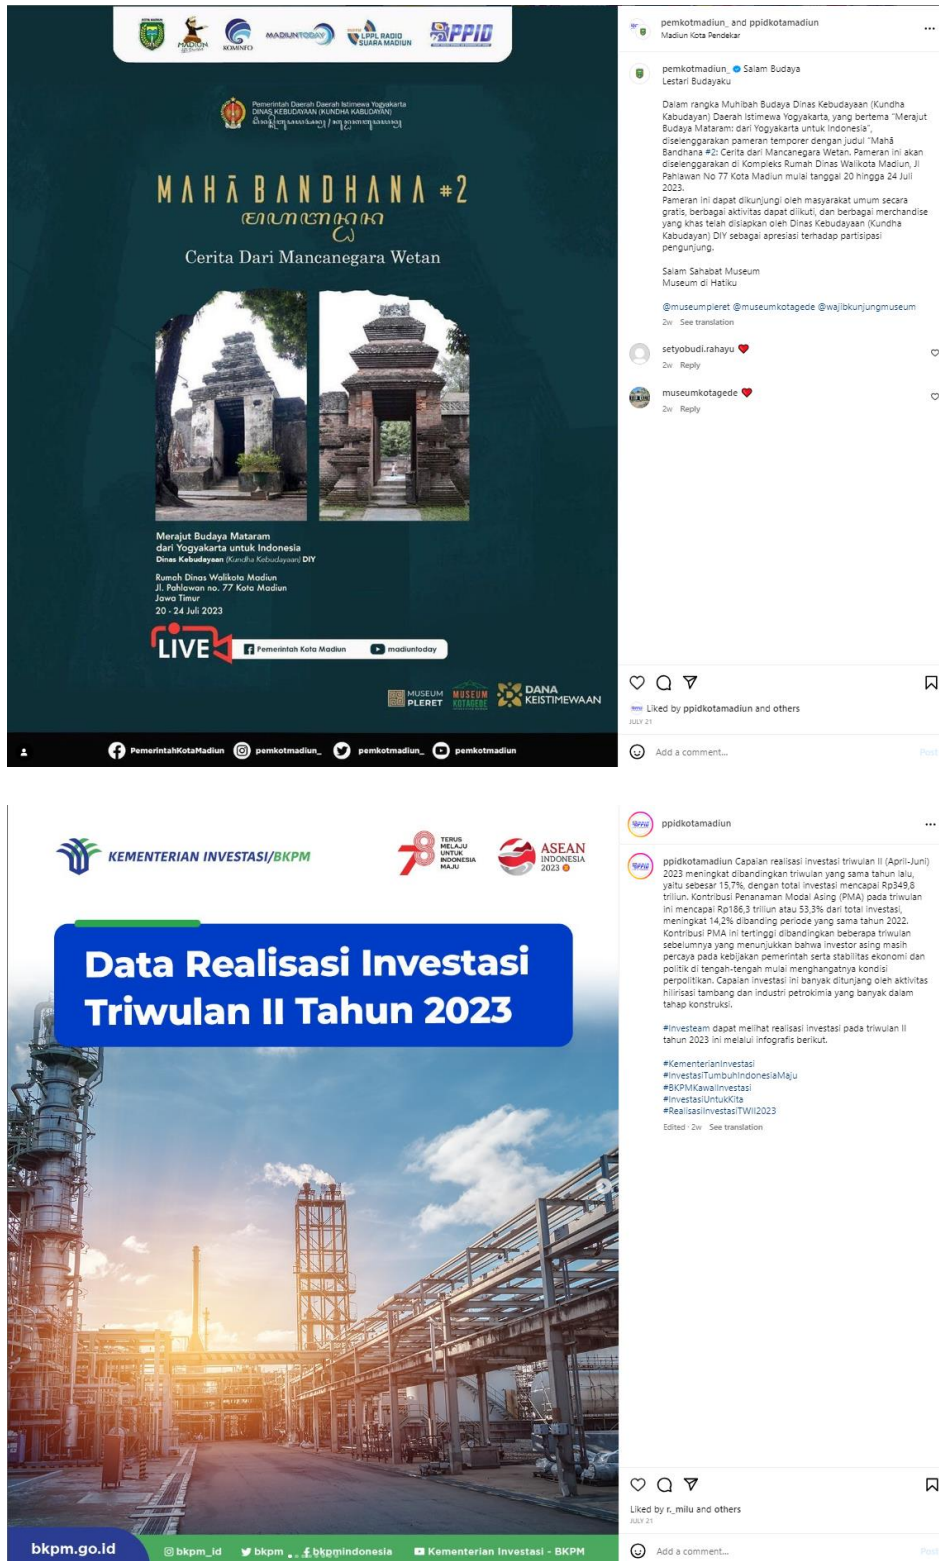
MADIUN KOMINFO MADIUNTODAY LPPL RADIO SUARA MADIUN PPID

Pemerintah Daerah Daerah Istimewa Yogyakarta
DINAS KEBUDAYAAN (KUNDHA KABUDAYAN)
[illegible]

MAHĀ BANDHANA #2
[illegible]
Cerita Dari Mancanegara Wetan

Merajut Budaya Mataram dari Yogyakarta untuk Indonesia
Dinas Kebudayaan (Kundha Kebudayaan) DIY

Rumah Dinas Walikota Madiun
Jl. Pahlawan no. 77 Kota Madiun
Jawa Timur
20 - 24 Juli 2023

LIVE Pemerintah Kota Madiun madiuntoday

MUSEUM PLERET MUSEUM KOTAGEDE DANA KEISTIMEWAAN

PemerintahKotaMadiun pemkotmadiun_ pemkotmadiun_ pemkotmadiun

pemkotmadiun_ and ppidkotamadiun
Madiun Kota Pendekar

pemkotmadiun_ Salam Budaya
Lestari Budayaku

Dalam rangka Muhibah Budaya Dinas Kebudayaan (Kundha Kabudayan) Daerah Istimewa Yogyakarta, yang bertema "Merajut Budaya Mataram: dari Yogyakarta untuk Indonesia", diselenggarakan pameran temporer dengan judul "Mahā Bandhana #2: Cerita dari Mancanegara Wetan. Pameran ini akan diselenggarakan di Kompleks Rumah Dinas Walikota Madiun, Jl Pahlawan No 77 Kota Madiun mulai tanggal 20 hingga 24 Juli 2023.
Pameran ini dapat dikunjungi oleh masyarakat umum secara gratis, berbagai aktivitas dapat diikuti, dan berbagai merchandise yang khas telah disiapkan oleh Dinas Kebudayaan (Kundha Kabudayan) DIY sebagai apresiasi terhadap partisipasi pengunjung.

Salam Sahabat Museum
Museum di Hatiku

@museumpleret @museumkotagede @wajibkunjungmuseum
2w See translation

setyobudi.rahayu ❤
2w Reply

museumkotagede ❤
2w Reply

Liked by ppidkotamadiun and others
JULY 21
Add a comment...
Post

KEMENTERIAN INVESTASI/BKPM
78 TERUS MELAJU UNTUK INDONESIA MAJU
ASEAN INDONESIA 2023

Data Realisasi Investasi Triwulan II Tahun 2023

bkpm.go.id bkpm_id bkpm bkpmindonesia Kementerian Investasi - BKPM

ppidkotamadiun

ppidkotamadiun Capaian realisasi investasi triwulan II (April-Juni) 2023 meningkat dibandingkan triwulan yang sama tahun lalu, yaitu sebesar 15,7%, dengan total investasi mencapai Rp349,8 triliun. Kontribusi Penanaman Modal Asing (PMA) pada triwulan ini mencapai Rp186,3 triliun atau 53,3% dari total investasi, meningkat 14,2% dibanding periode yang sama tahun 2022. Kontribusi PMA ini tertinggi dibandingkan beberapa triwulan sebelumnya yang menunjukkan bahwa investor asing masih percaya pada kebijakan pemerintah serta stabilitas ekonomi dan politik di tengah-tengah mulai menghangatnya kondisi perpolitikan. Capaian investasi ini banyak ditunjang oleh aktivitas hilirisasi tambang dan industri petrokimia yang banyak dalam tahap konstruksi.

#Investeam dapat melihat realisasi investasi pada triwulan II tahun 2023 ini melalui infografis berikut.

#KementerianInvestasi
#InvestasiTumbuhIndonesiaMaju
#BKPMKawalInvestasi
#InvestasiUntukKita
#RealisasiInvestasiTWII2023

Edited · 2w See translation

Liked by r._milu and others
JULY 21
Add a comment...
Post